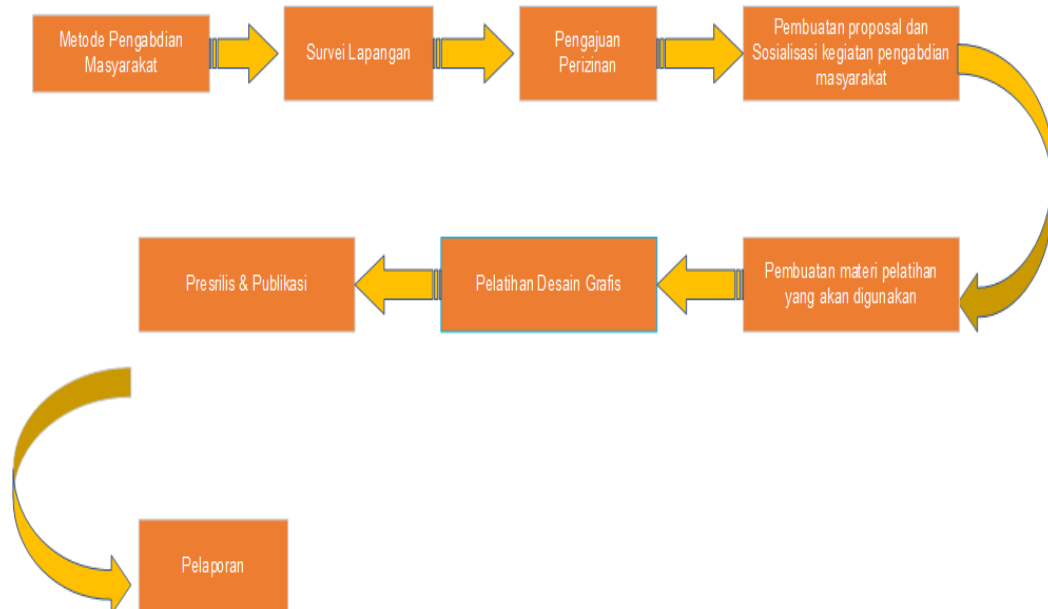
Metode Pengabdian Masyarakat

Survei Lapangan

Pengajuan Perizinan

Pembuatan proposal dan Sosialisasi kegiatan pengabdian masyarakat

Pembuatan materi pelatihan yang akan digunakan

Pelatihan Desain Grafis

Presrilis & Publikasi

Pelaporan